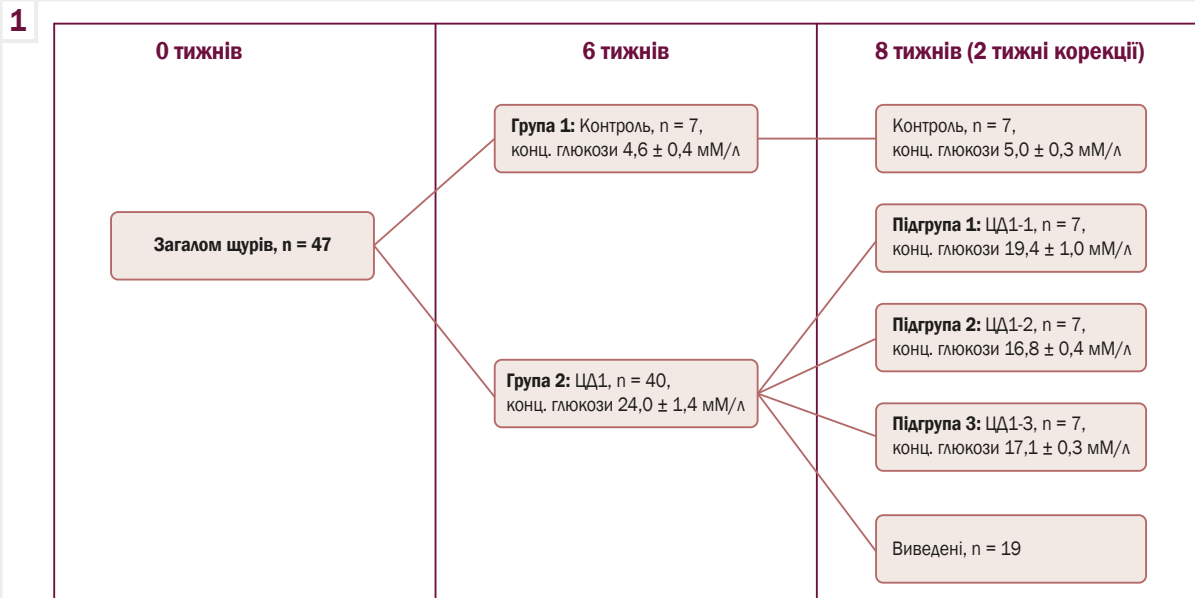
1

0 тижнів

6 тижнів

8 тижнів (2 тижні корекції)

Загалом щурів, n = 47

Група 1: Контроль, n = 7, конц. глюкози 4,6 ± 0,4 мМ/л

Група 2: ЦД1, n = 40, конц. глюкози 24,0 ± 1,4 мМ/л

Контроль, n = 7, конц. глюкози 5,0 ± 0,3 мМ/л

Підгрупа 1: ЦД1-1, n = 7, конц. глюкози 19,4 ± 1,0 мМ/л

Підгрупа 2: ЦД1-2, n = 7, конц. глюкози 16,8 ± 0,4 мМ/л

Підгрупа 3: ЦД1-3, n = 7, конц. глюкози 17,1 ± 0,3 мМ/л

Виведені, n = 19